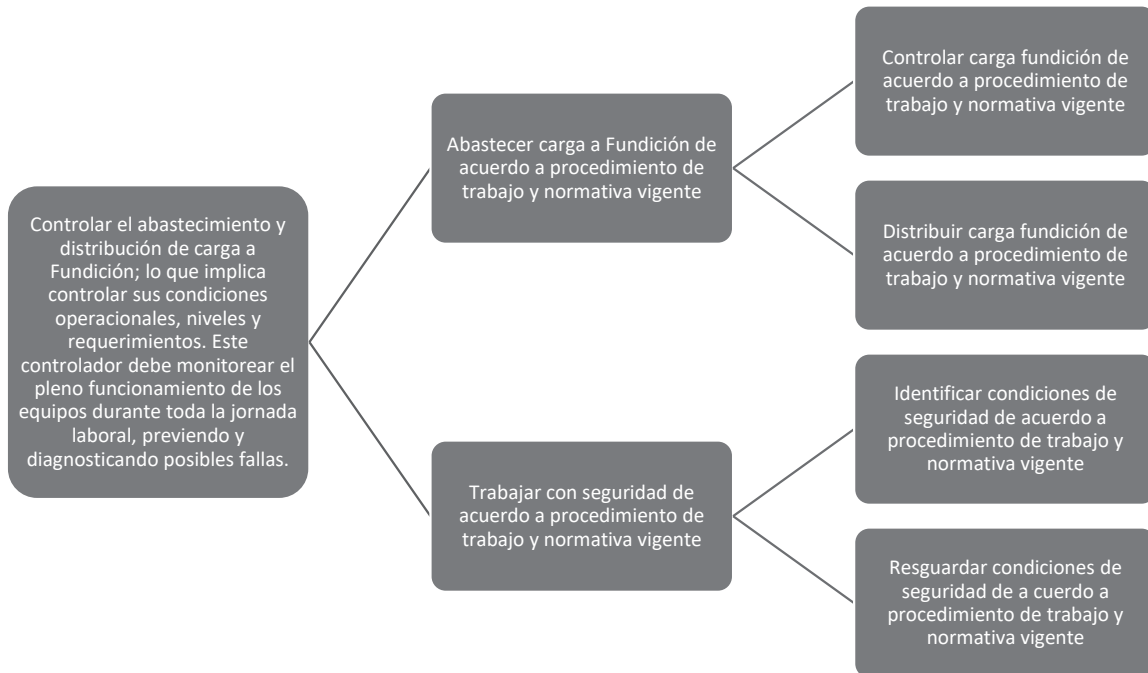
Controlar el abastecimiento y distribución de carga a Fundición; lo que implica controlar sus condiciones operacionales, niveles y requerimientos. Este controlador debe monitorear el pleno funcionamiento de los equipos durante toda la jornada laboral, previendo y diagnosticando posibles fallas.

Abastecer carga a Fundición de acuerdo a procedimiento de trabajo y normativa vigente

Controlar carga fundición de acuerdo a procedimiento de trabajo y normativa vigente

Distribuir carga fundición de acuerdo a procedimiento de trabajo y normativa vigente

Trabajar con seguridad de acuerdo a procedimiento de trabajo y normativa vigente

Identificar condiciones de seguridad de acuerdo a procedimiento de trabajo y normativa vigente

Resguardar condiciones de seguridad de a cuerdo a procedimiento de trabajo y normativa vigente